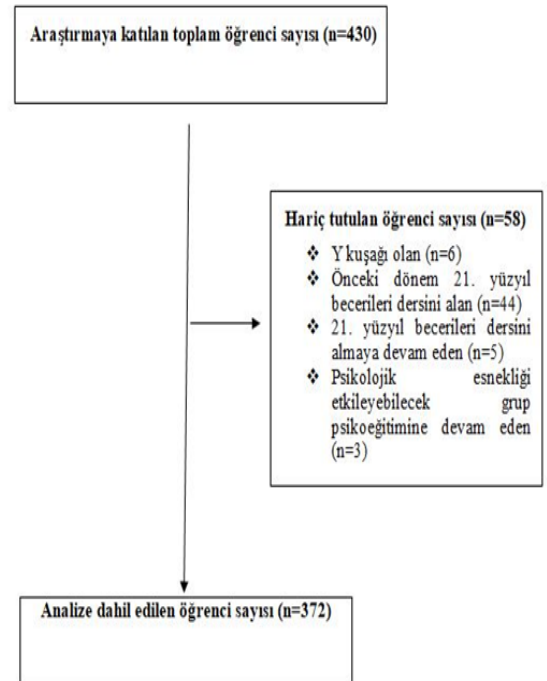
Araştırmaya katılan toplam öğrenci sayısı (n=430)

Hariç tutulan öğrenci sayısı (n=58)

❖ Y kuşağı olan (n=6)
❖ Önceki dönem 21. yüzyıl becerileri dersini alan (n=44)
❖ 21. yüzyıl becerileri dersini almaya devam eden (n=5)
❖ Psikolojik esnekliği etkileyebilecek grup psikoeğitimine devam eden (n=3)

Analize dahil edilen öğrenci sayısı (n=372)